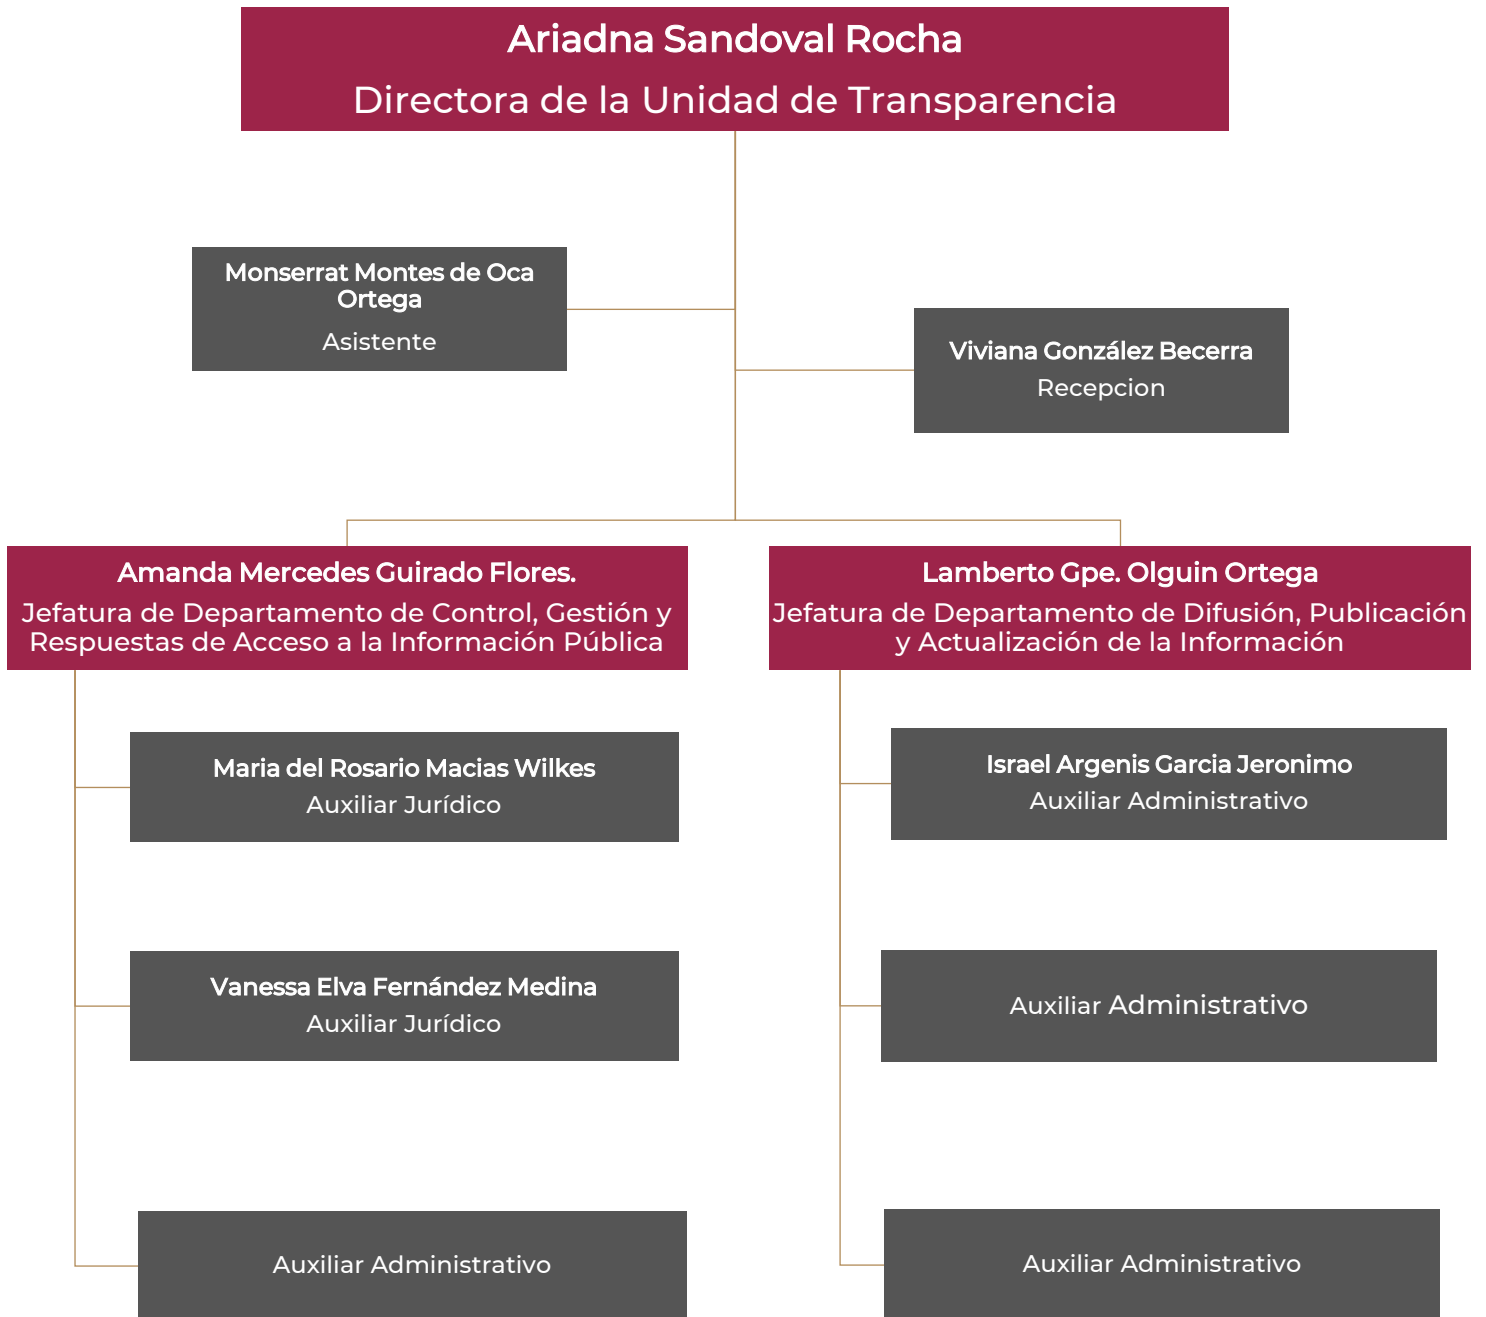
Ariadna Sandoval Rocha
Directora de la Unidad de Transparencia

Monserrat Montes de Oca Ortega
Asistente

Viviana González Becerra
Recepcion

Amanda Mercedes Guirado Flores.
Jefatura de Departamento de Control, Gestión y Respuestas de Acceso a la Información Pública

Maria del Rosario Macias Wilkes
Auxiliar Jurídico

Vanessa Elva Fernández Medina
Auxiliar Jurídico

Auxiliar Administrativo

Lamberto Gpe. Olguin Ortega
Jefatura de Departamento de Difusión, Publicación y Actualización de la Información

Israel Argenis Garcia Jeronimo
Auxiliar Administrativo

Auxiliar Administrativo

Auxiliar Administrativo